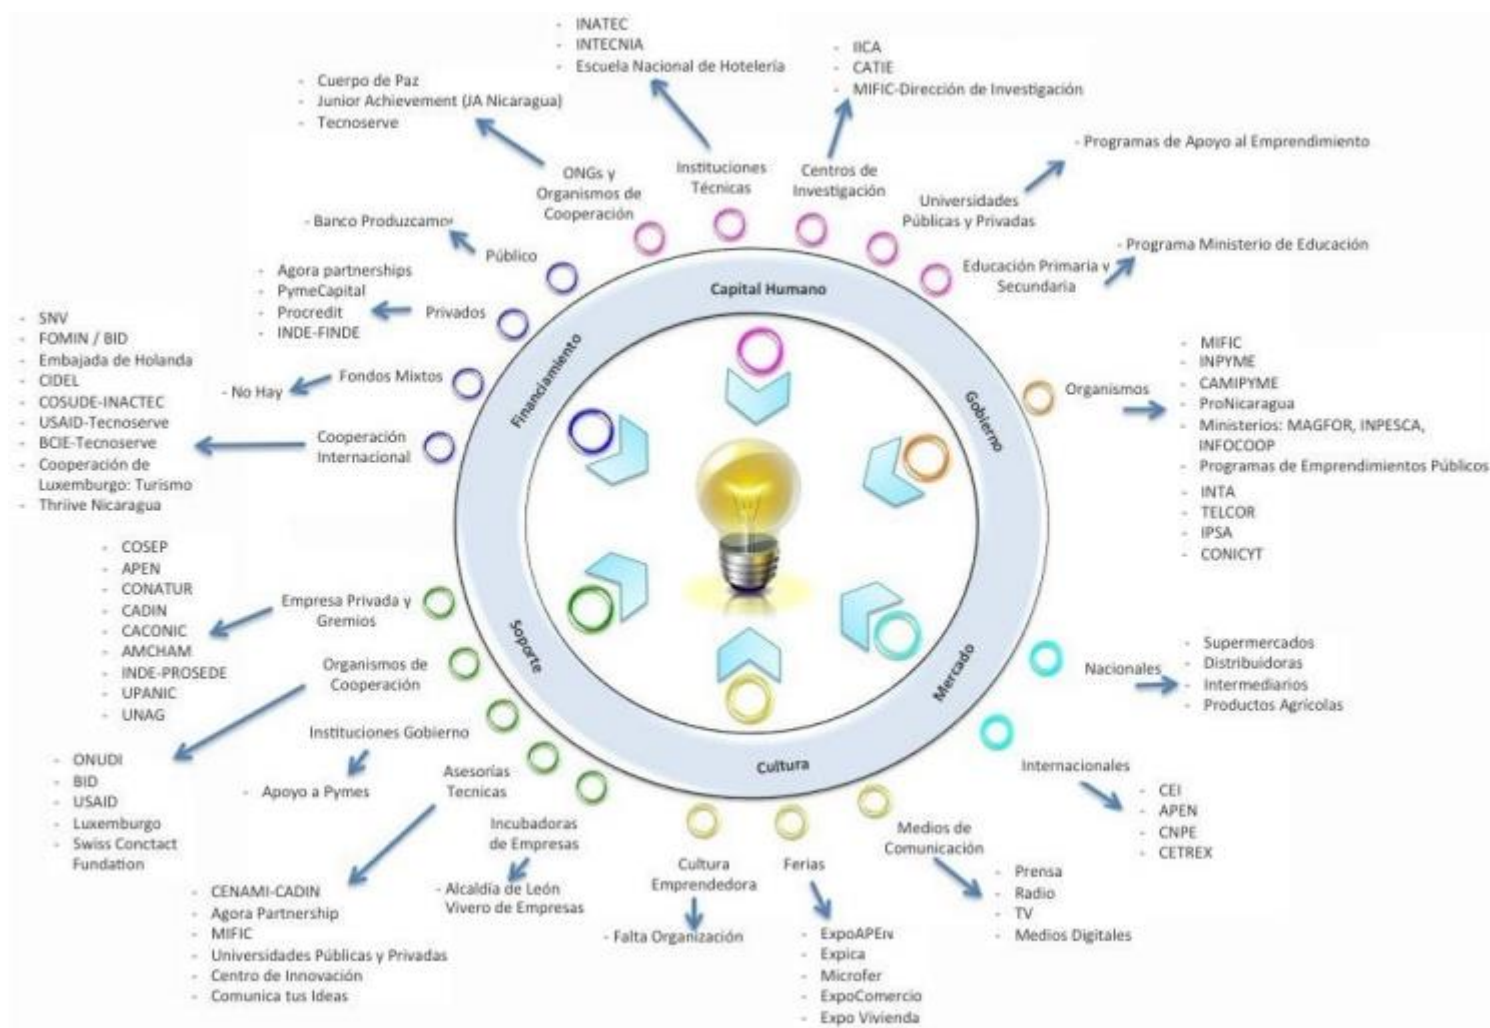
- INATEC
- INTECNIA
- Escuela Nacional de Hotelería

- IICA
- CATIE
- MIFIC-Dirección de Investigación

- Cuerpo de Paz
- Junior Achievement (JA Nicaragua)
- Tecnoserve

ONGs y Organismos de Cooperación

Instituciones Técnicas

Centros de Investigación

- Programas de Apoyo al Emprendimiento

Universidades Públicas y Privadas

- Banco Produzcamos

Público

- Programa Ministerio de Educación

Educación Primaria y Secundaria

- Agora partnerships
- PymeCapital
- Procredit
- INDE-FINDE

Privados

Capital Humano

- SNV
- FOMIN / BID
- Embajada de Holanda
- CIDEL
- COSUDE-INACTEC
- USAID-Tecnoserve
- BCIE-Tecnoserve
- Cooperación de Luxemburgo: Turismo
- Thriive Nicaragua

- No Hay

Fondos Mixtos

Financiamiento

Cooperación Internacional

Gobierno

Organismos

- MIFIC
- INPYME
- CAMIPYME
- ProNicaragua
- Ministerios: MAGFOR, INPESCA, INFOCOOP
- Programas de Emprendimientos Públicos
- INTA
- TELCOR
- IPSA
- CONICYT

- COSEP
- APEN
- CONATUR
- CADIN
- CACONIC
- AMCHAM
- INDE-PROSEDE
- UPANIC
- UNAG

Empresa Privada y Gremios

Organismos de Cooperación

Soporte

Mercado

Nacionales

- Supermercados
- Distribuidoras
- Intermediarios
- Productos Agrícolas

Instituciones Gobierno

- ONUDI
- BID
- USAID
- Luxemburgo
- Swiss Conctact Fundation

- Apoyo a Pymes

Asesorías Tecnicas

Cultura

Internacionales

- CEI
- APEN
- CNPE
- CETREX

Incubadoras de Empresas

Medios de Comunicación

Cultura Emprendedora

Ferias

- CENAMI-CADIN
- Agora Partnership
- MIFIC
- Universidades Públicas y Privadas
- Centro de Innovación
- Comunica tus Ideas

- Alcaldía de León Vivero de Empresas

- Falta Organización

- ExpoAPEN
- Expica
- Microfer
- ExpoComercio
- Expo Vivienda

- Prensa
- Radio
- TV
- Medios Digitales